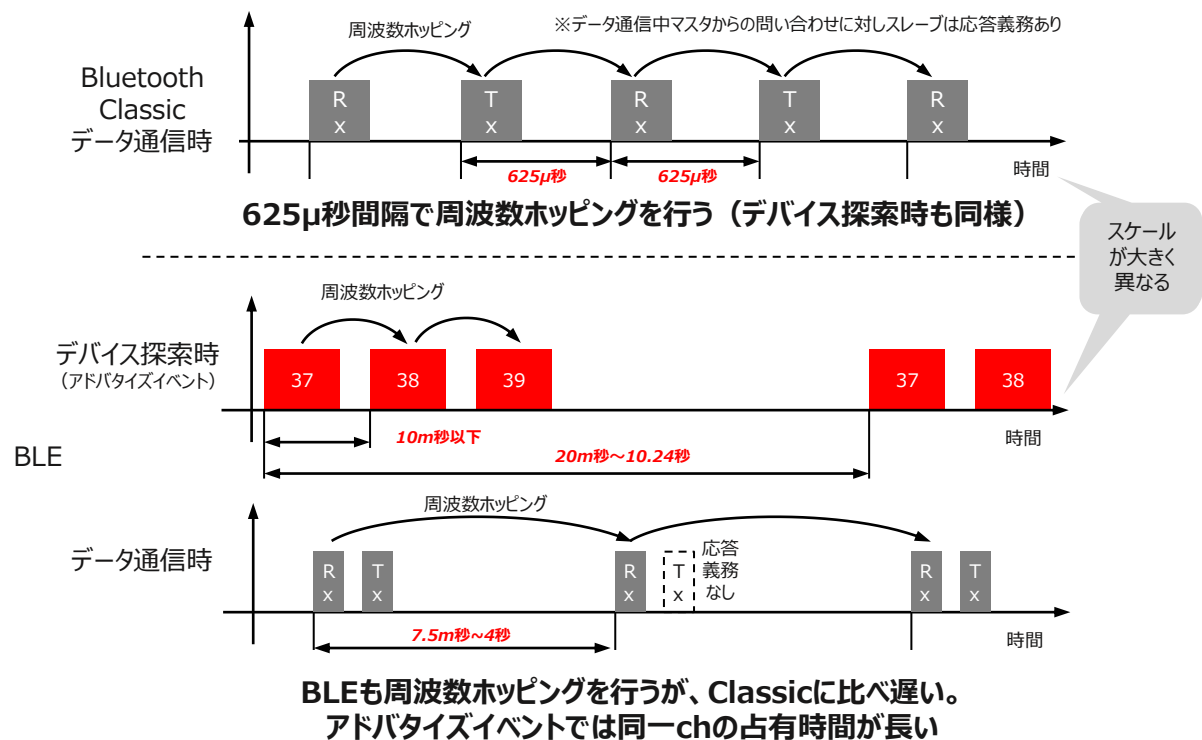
周波数ホッピング

※データ通信中マスタからの問い合わせに対しスレーブは応答義務あり

Bluetooth Classic データ通信時

R x

T x

R x

T x

R x

625μ秒

625μ秒

時間

625μ秒間隔で周波数ホッピングを行う（デバイス探索時も同様）

スケールが大きく異なる

周波数ホッピング

デバイス探索時
（アドバタイズイベント）

37

38

39

37

38

10m秒以下

BLE

20m秒～10.24秒

時間

周波数ホッピング

データ通信時

R x

T x

R x

T x

応答義務なし

R x

T x

7.5m秒～4秒

時間

BLEも周波数ホッピングを行うが、Classicに比べ遅い。
アドバタイズイベントでは同一chの占有時間が長い